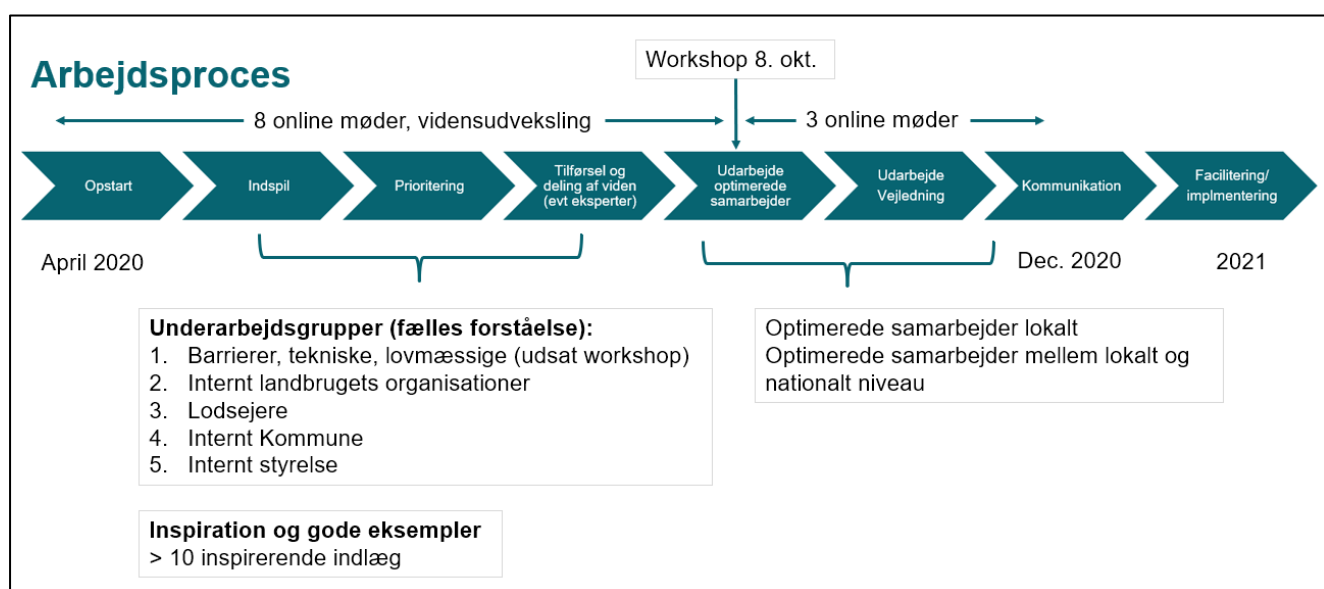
Arbejdsproces

Workshop 8. okt.

8 online møder, vidensudveksling

3 online møder

Opstart

Indspil

Prioritering

Tilførsel og deling af viden (evt eksperter)

Udarbejde optimerede samarbejder

Udarbejde Vejledning

Kommunikation

Facilitering/ implmentering

April 2020

Dec. 2020

2021

**Underarbejdsgrupper (fælles forståelse):**
1. Barrierer, tekniske, lovmæssige (udsat workshop)
2. Internt landbrugets organisationer
3. Lodsejere
4. Internt Kommune
5. Internt styrelse

Optimerede samarbejder lokalt
Optimerede samarbejder mellem lokalt og nationalt niveau

**Inspiration og gode eksempler**
> 10 inspirerende indlæg